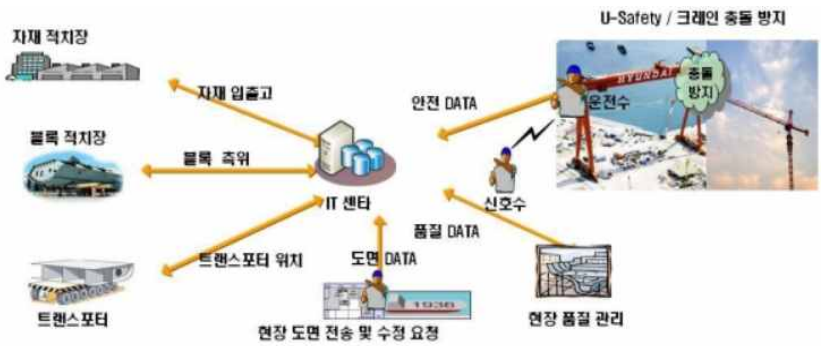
자재 적치장

자재 입출고

블록 적치장

블록 측위

트랜스포터 위치

트랜스포터

IT 센터

안전 DATA

품질 DATA

도면 DATA

U-Safety / 크레인 충돌 방지

HYUNDAI

운전수

충돌 방지

신호수

현장 도면 전송 및 수정 요청

현장 품질 관리